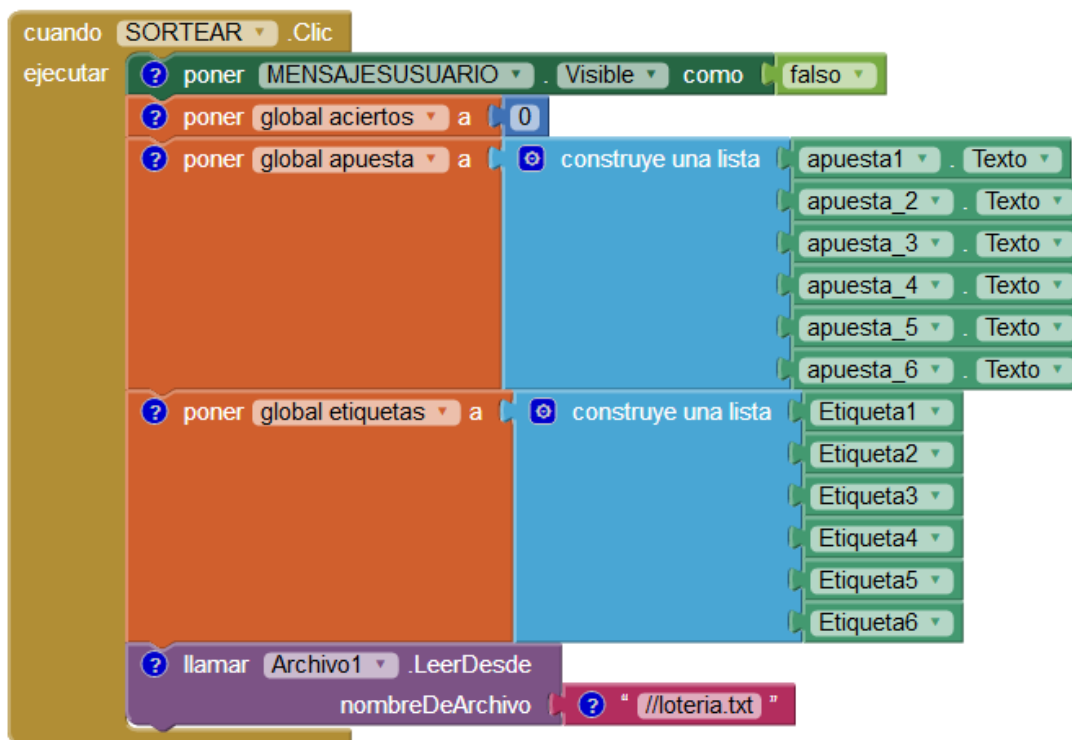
cuando SORTEAR .Clic
ejecutar ? poner MENSAJESUSUARIO . Visible como falso
? poner global aciertos a 0
? poner global apuesta a construye una lista apuesta1 . Texto
apuesta_2 . Texto
apuesta_3 . Texto
apuesta_4 . Texto
apuesta_5 . Texto
apuesta_6 . Texto
? poner global etiquetas a construye una lista Etiqueta1
Etiqueta2
Etiqueta3
Etiqueta4
Etiqueta5
Etiqueta6
? llamar Archivo1 .LeerDesde
nombreDeArchivo ? " //loteria.txt "